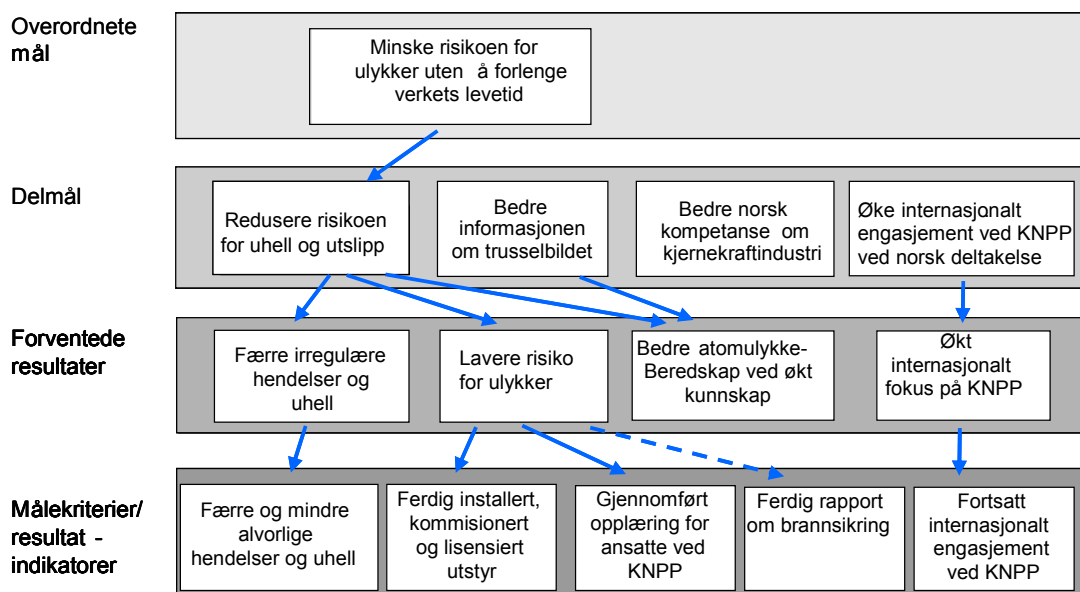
Overordnete mål

Minske risikoen for ulykker uten å forlenge verkets levetid

Delmål

Redusere risikoen for uhell og utslipp

Bedre informasjonen om trusselbildet

Bedre norsk kompetanse om kjernekraftindustri

Øke internasjonalt engasjement ved KNPP ved norsk deltakelse

Forventede resultater

Færre irregulære hendelser og uhell

Lavere risiko for ulykker

Bedre atomulykke-Beredskap ved økt kunnskap

Økt internasjonalt fokus på KNPP

Målekriterier/ resultat - indikatorer

Færre og mindre alvorlige hendelser og uhell

Ferdig installert, kommisionert og lisensiert utstyr

Gjennomført opplæring for ansatte ved KNPP

Ferdig rapport om brannsikring

Fortsatt internasjonalt engasjement ved KNPP